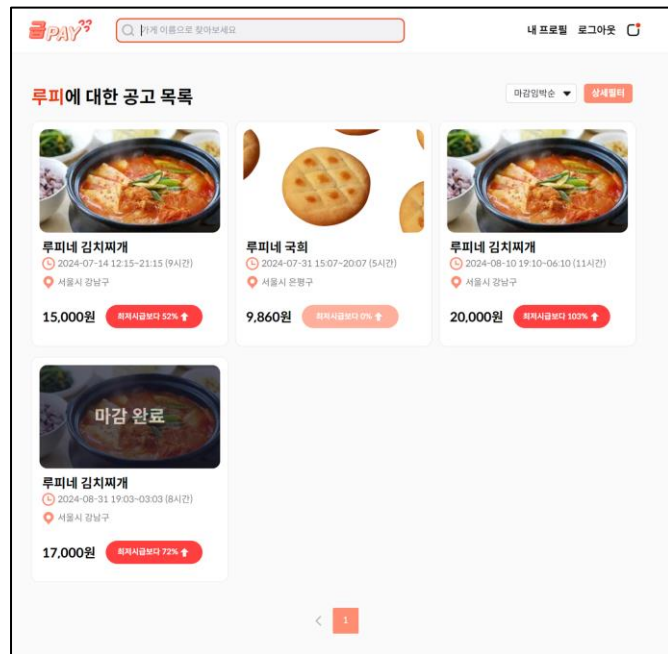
PAY

가게 이름으로 찾아보세요

내 프로필 로그아웃

루피에 대한 공고 목록

마감임박순

상세필터

루피네 김치찌개
2024-07-14 12:15~21:15 (9시간)
서울시 강남구
15,000원
최저시급보다 52%

루피네 국희
2024-07-31 15:07~20:07 (5시간)
서울시 은평구
9,860원
최저시급보다 0%

루피네 김치찌개
2024-08-10 19:10~06:10 (11시간)
서울시 강남구
20,000원
최저시급보다 103%

마감 완료
루피네 김치찌개
2024-08-31 19:03~03:03 (8시간)
서울시 강남구
17,000원
최저시급보다 72%

<
1